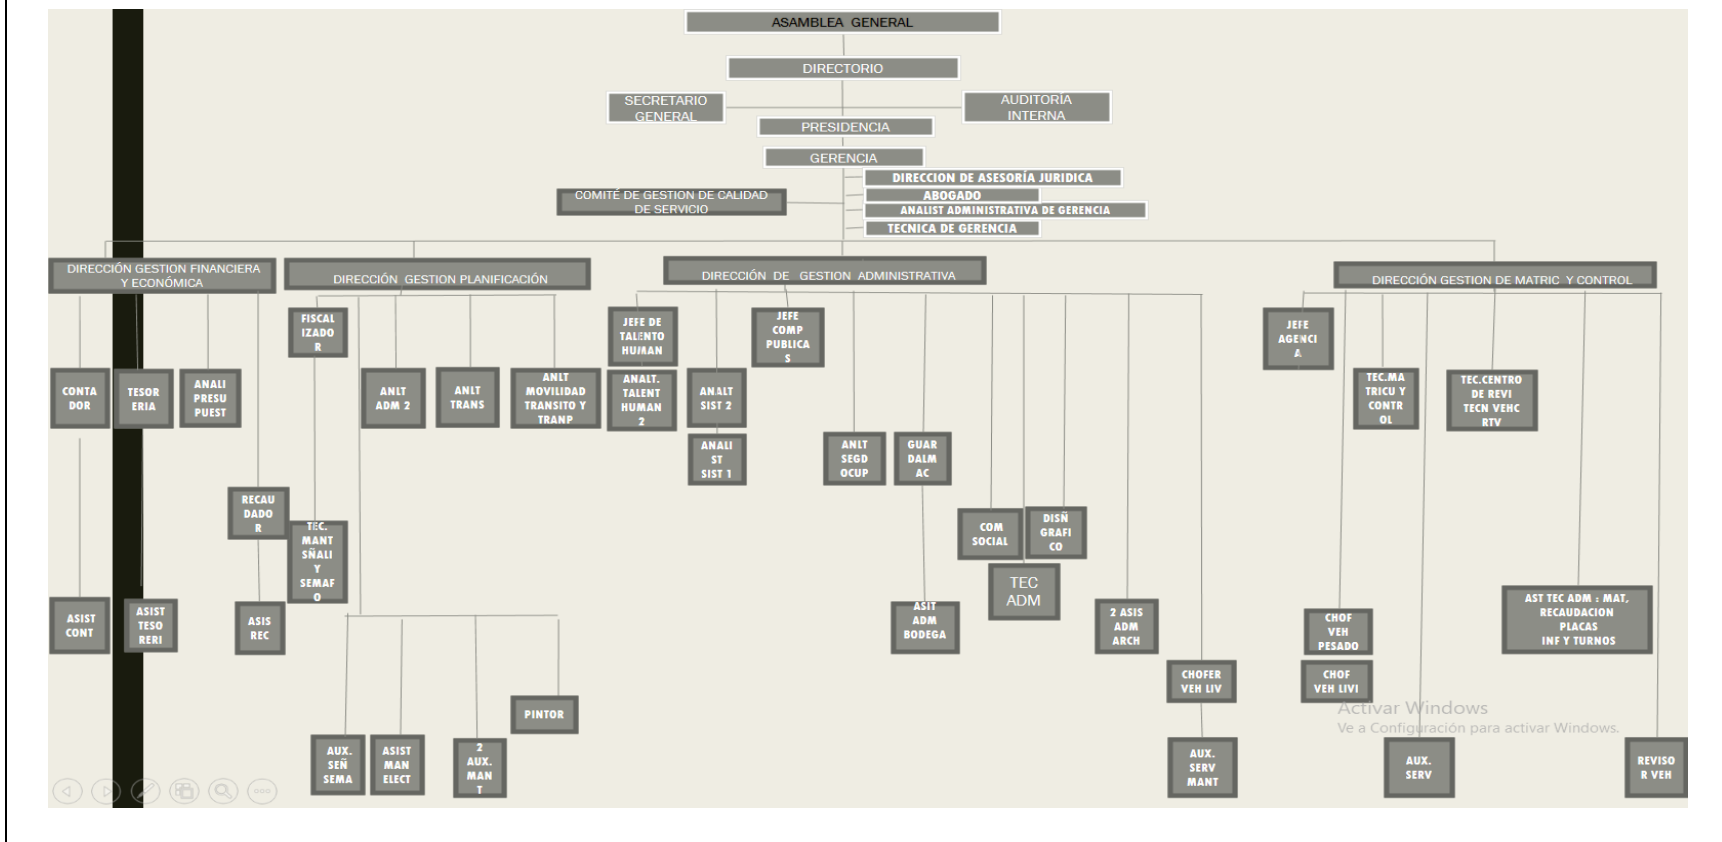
ASAMBLEA GENERAL

DIRECTORIO

SECRETARIO GENERAL

AUDITORIA INTERNA

PRESIDENCIA

GERENCIA

DIRECCION DE ASESORÍA JURIDICA

ABOGADO

ANALIST ADMINISTRATIVA DE GERENCIA

TECNICA DE GERENCIA

COMITÉ DE GESTION DE CALIDAD DE SERVICIO

DIRECCIÓN GESTION FINANCIERA Y ECONÓMICA

DIRECCIÓN GESTION PLANIFICACIÓN

DIRECCIÓN DE GESTION ADMINISTRATIVA

DIRECCIÓN GESTION DE MATRIC Y CONTROL

CONTA DOR

TESOR ERIA

ANALI PRESU PUEST

RECAU DADO R

ASIST CONT

ASIST TESO RERI

ASIS REC

FISCAL IZADO R

ANLT ADM 2

ANLT TRANS

ANLT MOVILIDAD TRANSITO Y TRANP

TEC. MANT SÑALI Y SEMAF O

AUX. SEÑ SEMA

ASIST MAN ELECT

2 AUX. MAN T

PINTOR

JEFE DE TALENTO HUMAN

ANALT. TALENT HUMAN 2

ANALT SIST 2

ANALI ST SIST 1

JEFE COMP PUBLICA S

ANLT SEGD OCUP

GUAR DALM AC

ASIT ADM BODEGA

COM SOCIAL

DISÑ GRAFI CO

TEC ADM

2 ASIS ADM ARCH

CHOFER VEH LIV

AUX. SERV MANT

JEFE AGENCI A

TEC.MA TRICU Y CONTR OL

TEC.CENTRO DE REVI TECN VEHC RTV

CHOF VEH PESADO

CHOF VEH LIVI

AUX. SERV

AST TEC ADM : MAT. RECAUDACION PLACAS INF Y TURNOS

REVISO R VEH

Activar Windows
Ve a Configuración para activar Windows.